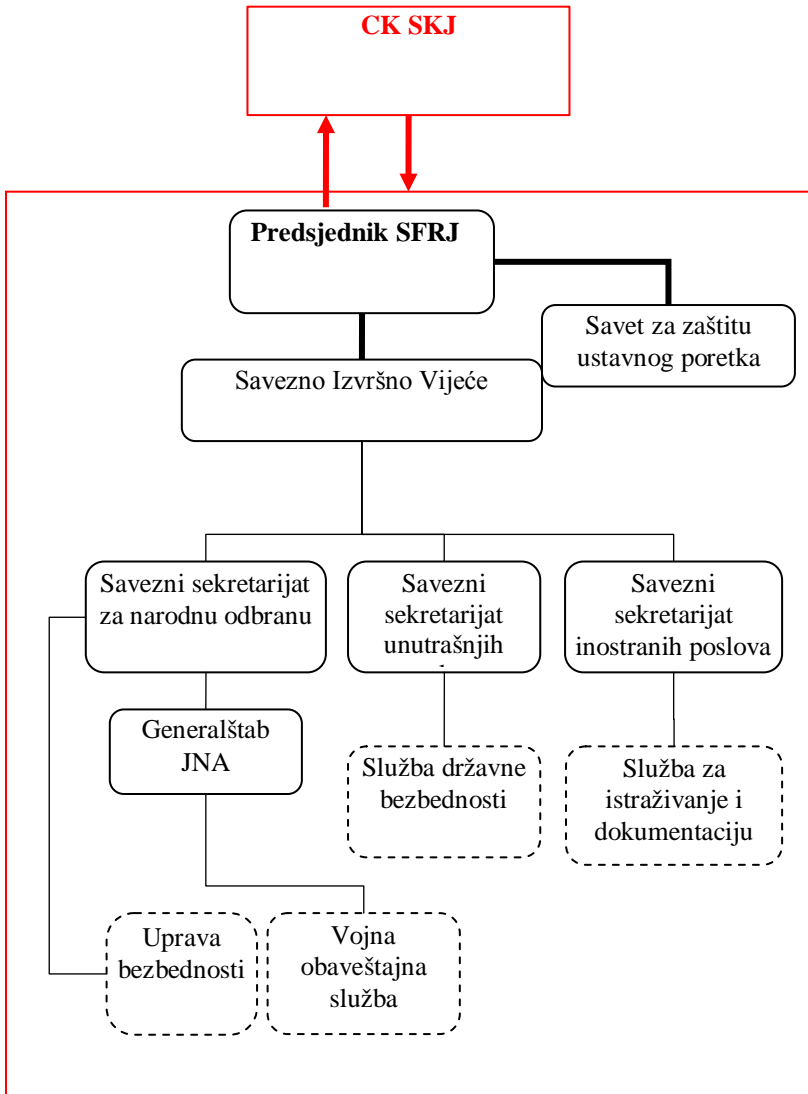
CK SKJ

Predsjednik SFRJ

Savet za zaštitu ustavnog poretka

Savezno Izvršno Vijeće

Savezni sekretarijat za narodnu odbranu

Savezni sekretarijat unutrašnjih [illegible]

Savezni sekretarijat inostranih poslova

Generalštab JNA

Služba državne bezbednosti

Služba za istraživanje i dokumentaciju

Uprava bezbednosti

Vojna obaveštajna služba